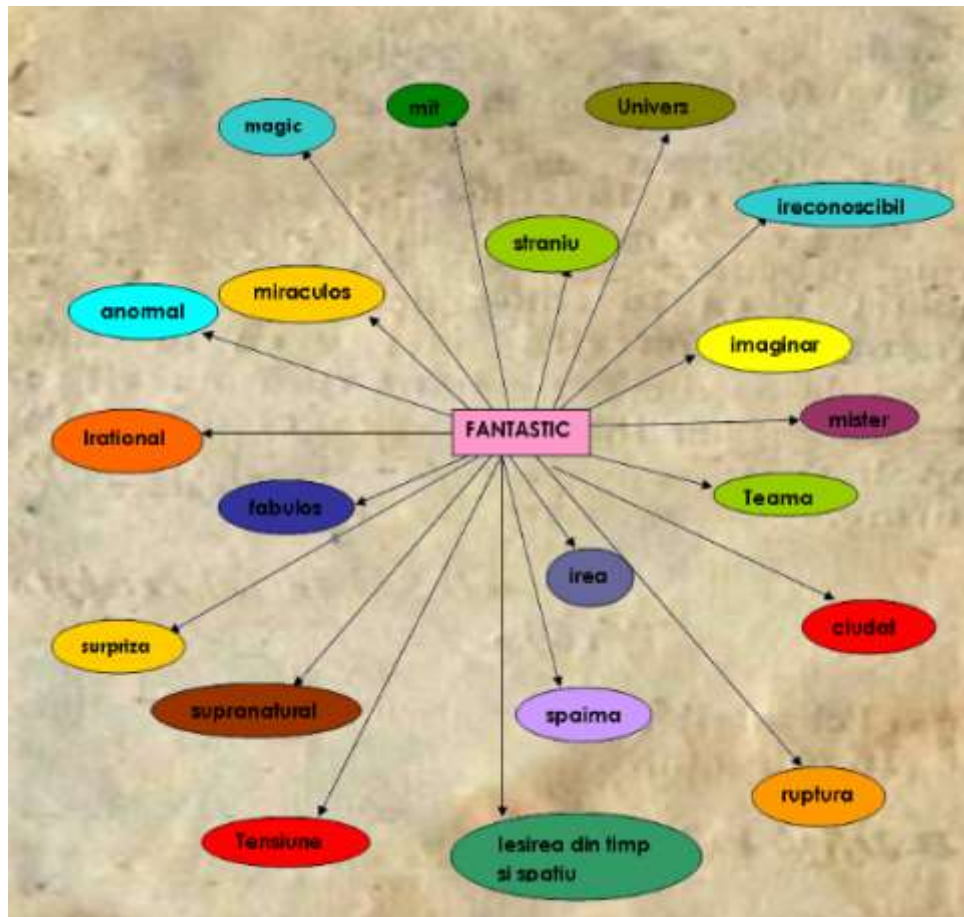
magic

mit

Univers

ireconoscibil

straniu

miraculos

anormal

imaginar

FANTASTIC

Irational

mister

fabulos

Teama

irea

ciudat

surpriza

supranatural

spaima

ruptura

Tensiune

Iesirea din timp si spatiu